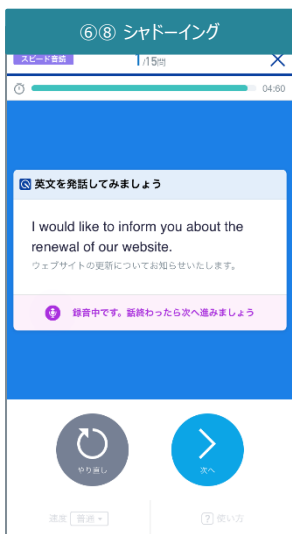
⑥⑧ シャドーイング

スピード音読

1/15問

04:60

英文を発話してみましょう

I would like to inform you about the renewal of our website.

ウェブサイトの更新についてお知らせいたします。

録音中です。話終わったら次へ進みましょう

やり直し

次へ

速度 普通

? 使い方